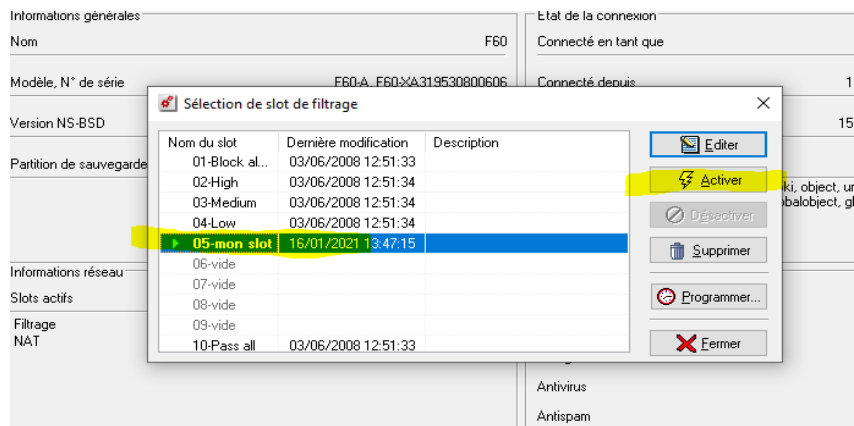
Informations générales
Nom F60
Modèle, N° de série F60-A, F60-XA319530800606
Version NS-BSD
Partition de sauvegarde

Etat de la connexion
Connecté en tant que
Connecté depuis 1
15
ki, object, ur
obalobject, gl

Informations réseau
Slots actifs
Filtrage
NAT

Antivirus
Antispam

Sélection de slot de filtrage

| Nom du slot | Dernière modification | Description |
|---|---|---|
| 01-Block al... | 03/06/2008 12:51:33 | |
| 02-High | 03/06/2008 12:51:34 | |
| 03-Medium | 03/06/2008 12:51:34 | |
| 04-Low | 03/06/2008 12:51:34 | |
| 05-mon slot | 16/01/2021 13:47:15 | |
| 06-vide | | |
| 07-vide | | |
| 08-vide | | |
| 09-vide | | |
| 10-Pass all | 03/06/2008 12:51:33 | |

Editer
Activer
Désactiver
Supprimer
Programmer...
Fermer